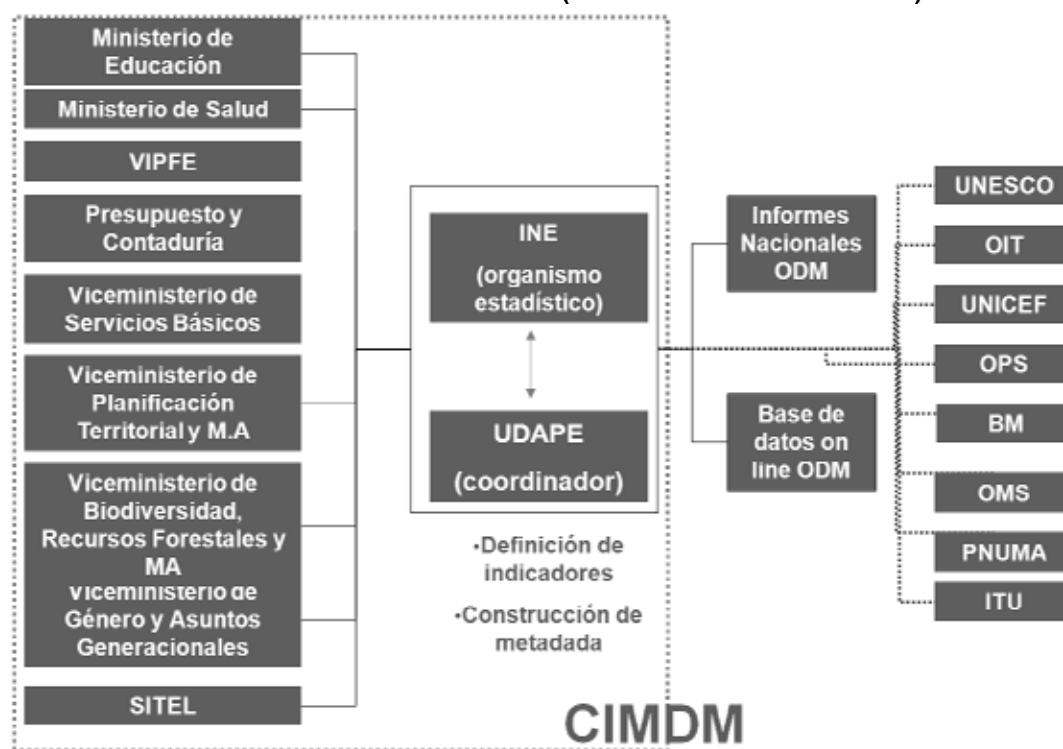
Ministerio de Educación

Ministerio de Salud

VIPFE

Presupuesto y Contaduría

Viceministerio de Servicios Básicos

Viceministerio de Planificación Territorial y M.A

Viceministerio de Biodiversidad, Recursos Forestales y MA

Viceministerio de Género y Asuntos Generacionales

SITEL

INE

(organismo estadístico)

UDAPE

(coordinador)

·Definición de indicadores

·Construcción de metadada

Informes Nacionales ODM

Base de datos on line ODM

UNESCO

OIT

UNICEF

OPS

BM

OMS

PNUMA

ITU

CIMDM